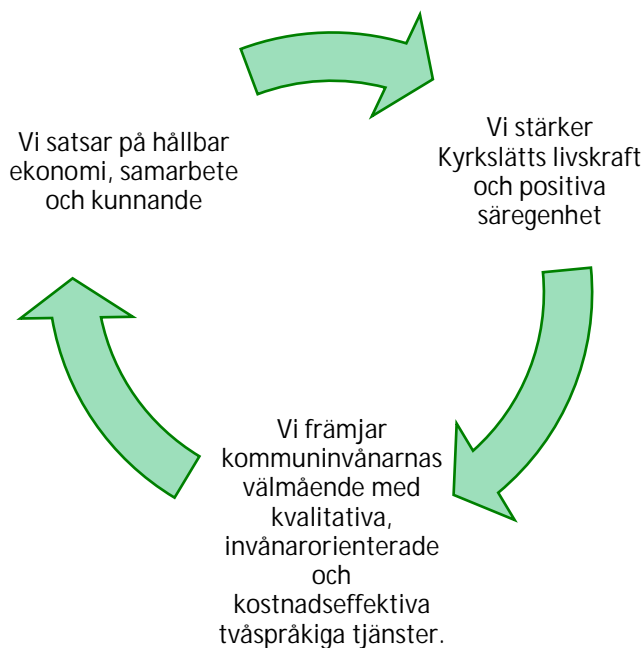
Vi satsar på hållbar ekonomi, samarbete och kunnande

Vi stärker Kyrkslätts livskraft och positiva säregenhet

Vi främjar kommuninvånarnas välmående med kvalitativa, invånarorienterade och kostnadseffektiva tvåspråkiga tjänster.